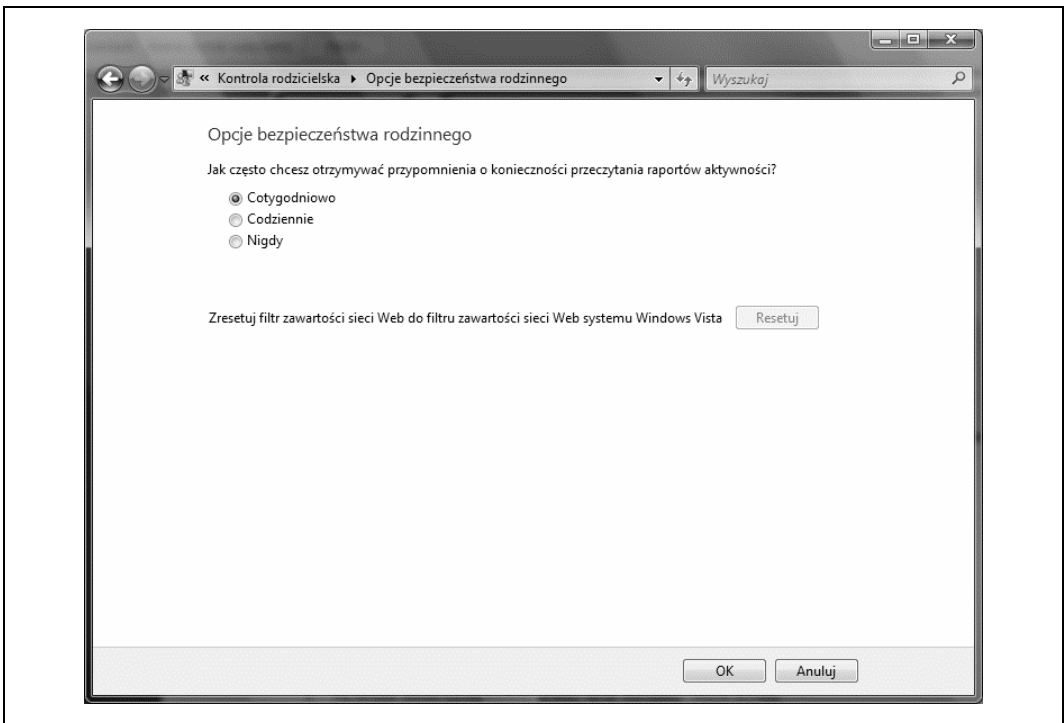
« Kontrola rodzicielska ▸ Opcje bezpieczeństwa rodzinnego
Wyszukaj

Opcje bezpieczeństwa rodzinnego

Jak często chcesz otrzymywać przypomnienia o konieczności przeczytania raportów aktywności?

Cotygodniowo
Codziennie
Nigdy

Zresetuj filtr zawartości sieci Web do filtru zawartości sieci Web systemu Windows Vista
Resetuj

OK
Anuluj